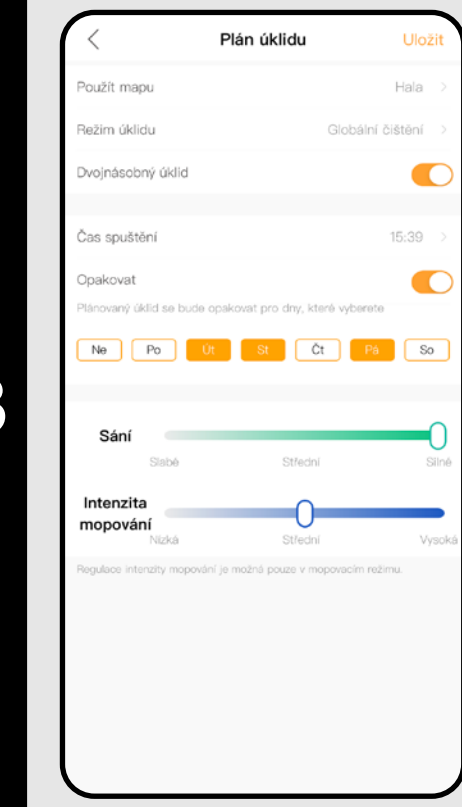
8

Plán úklidu
Uložit

Použít mapu
Hala

Režim úklidu
Globální čištění

Dvojnásobný úklid

Čas spuštění
15:39

Opakovat
Plánovaný úklid se bude opakovat pro dny, které vyberete

Ne Po Út St Čt Pá So

Sání
Slabé Střední Silné

Intenzita mopování
Nízká Střední Vysoká

Regulace intenzity mopování je možná pouze v mopovacím režimu.